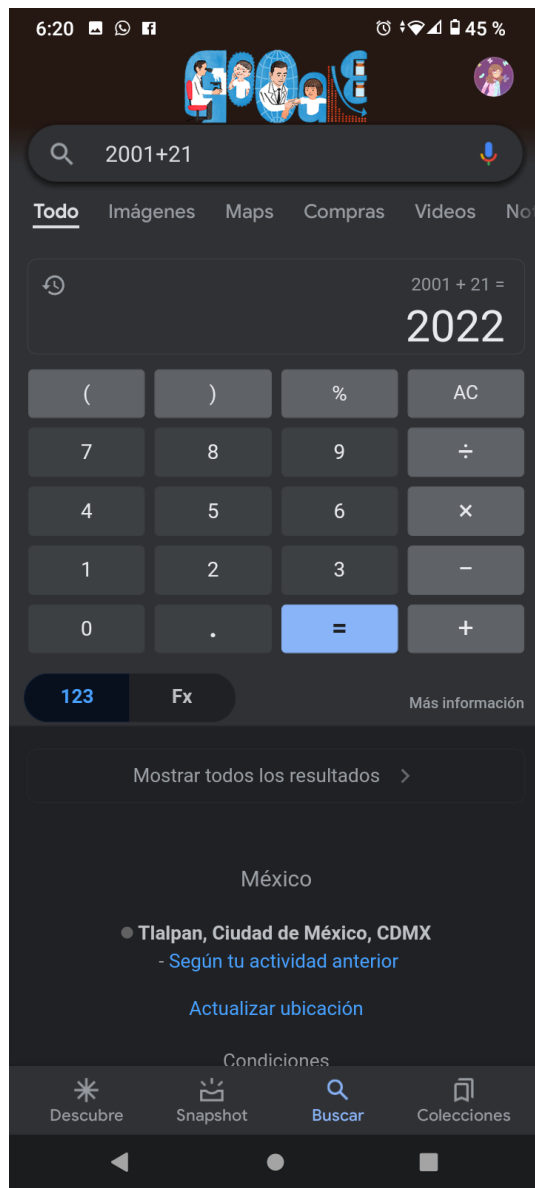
6:20 45 %

2001+21

Todo Imágenes Maps Compras Videos No

2001 + 21 =
2022

| ( | ) | % | AC |
|---|---|---|---|
| 7 | 8 | 9 | ÷ |
| 4 | 5 | 6 | × |
| 1 | 2 | 3 | − |
| 0 | . | = | + |

123 Fx

Más información

Mostrar todos los resultados >

México

Tlalpan, Ciudad de México, CDMX
- Según tu actividad anterior

Actualizar ubicación

Condiciones

Descubre Snapshot Buscar Colecciones